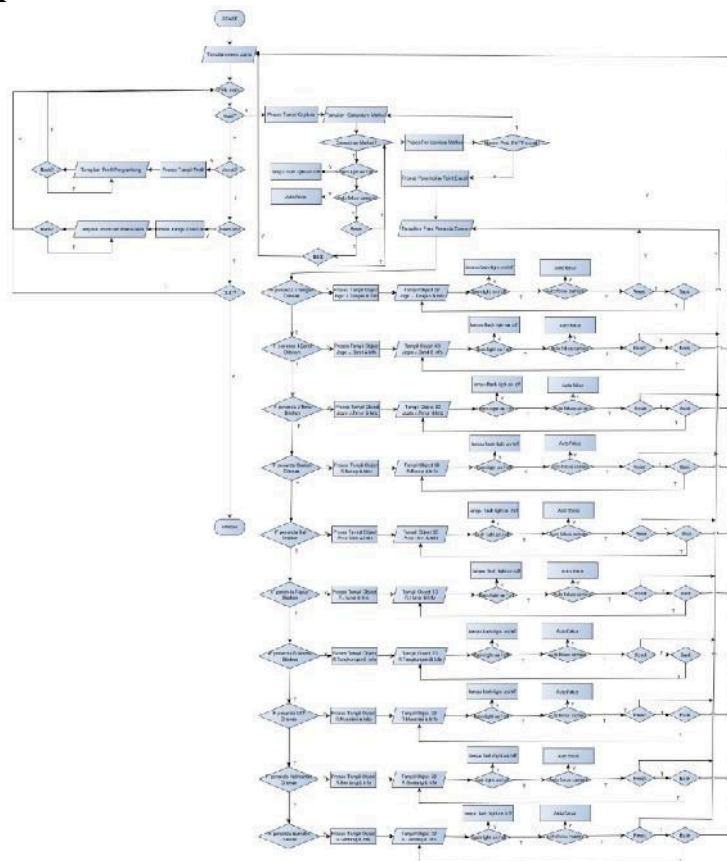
START

Tampilan menu utama

Pilih menu

Start?

Proses Tampil Kamera

Tampilan Gambar Marker

Deteksi Marker?

Proses Pembacaan Marker

Marker Pola Dikenali?

Proses Penampilan Objek 3D

Penanda Pola Terdeteksi

About?

Proses Tampil Profil

Tampilan Profil Pengembang

Back?

Bantuan?

Proses tampil bantuan

Tampilan informasi bantuan

Back?

Exit?

END

Tampilan

Audio Tekan

Back

Exit

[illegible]

Y

T

Y

T

Y

T